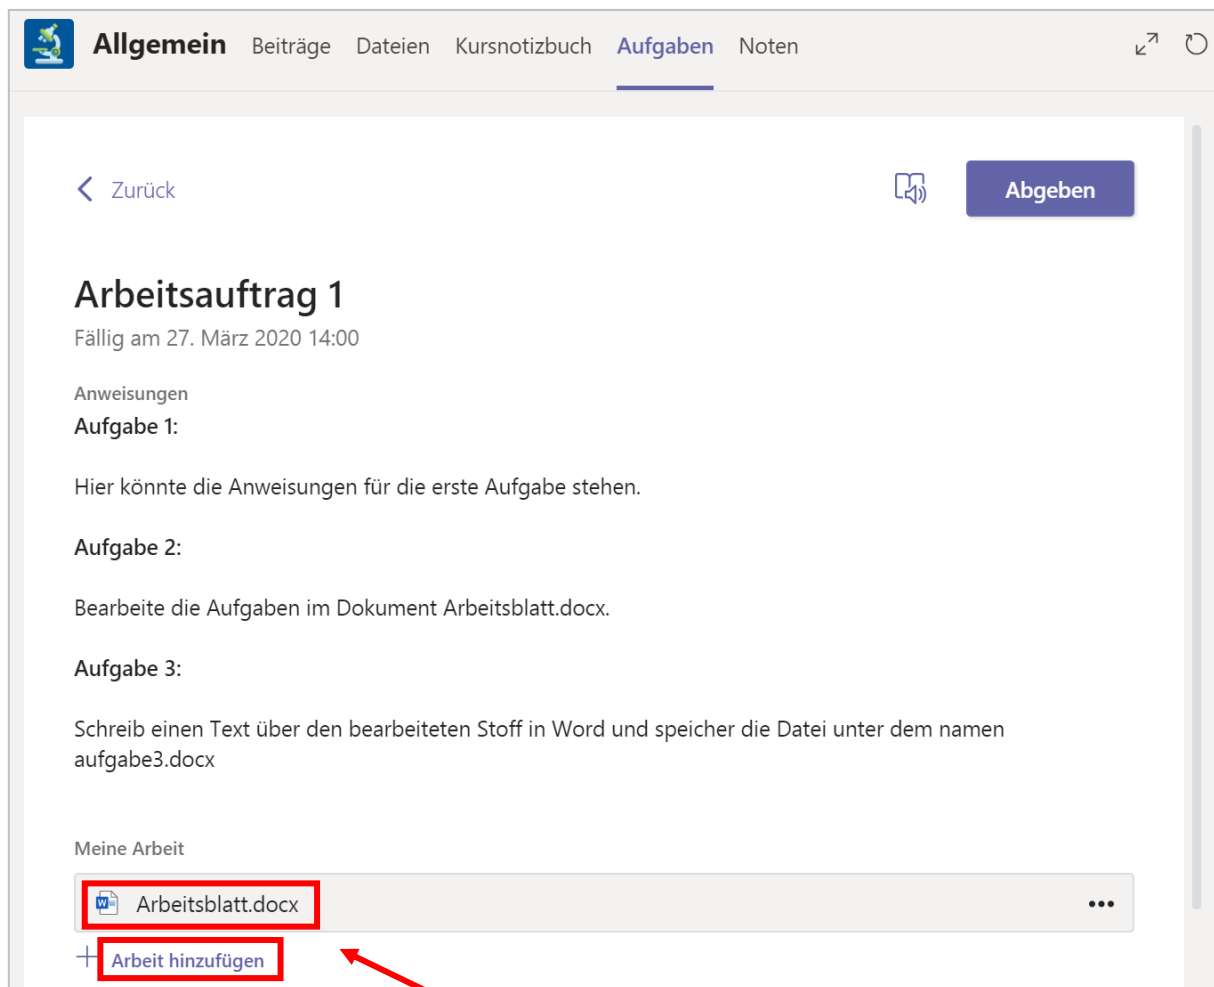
Allgemein Beiträge Dateien Kursnotizbuch Aufgaben Noten

Zurück

Abgeben

Arbeitsauftrag 1

Fällig am 27. März 2020 14:00

Anweisungen

Aufgabe 1:

Hier könnte die Anweisungen für die erste Aufgabe stehen.

Aufgabe 2:

Bearbeite die Aufgaben im Dokument Arbeitsblatt.docx.

Aufgabe 3:

Schreib einen Text über den bearbeiteten Stoff in Word und speicher die Datei unter dem namen aufgabe3.docx

Meine Arbeit

Arbeitsblatt.docx

•••

+ Arbeit hinzufügen